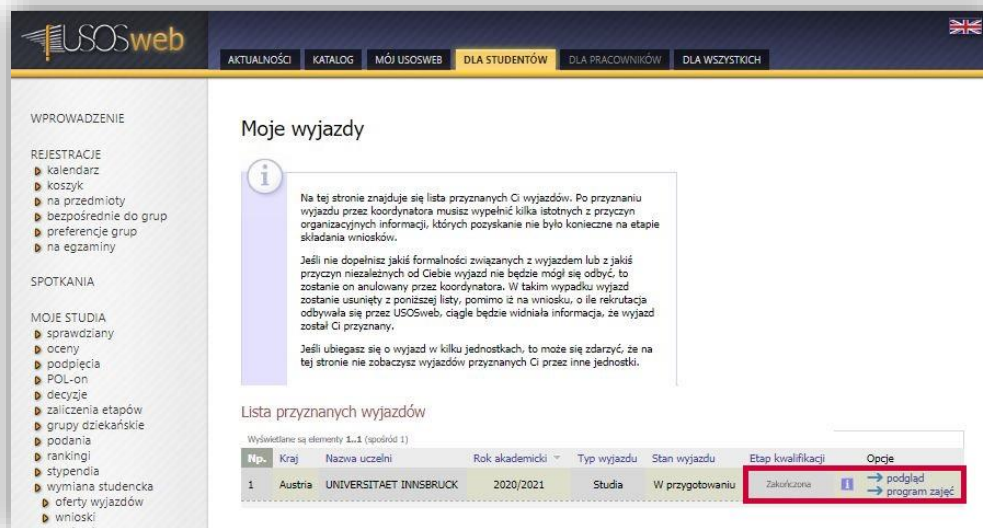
USOSweb

AKTUALNOŚCI | KATALOG | MÓJ USOSWEB | DLA STUDENTÓW | DLA PRACOWNIKÓW | DLA WSZYSTKICH

WPROWADZENIE

REJESTRACJE
kalendarz
koszyk
na przedmioty
bezpośrednie do grup
preferencje grup
na egzaminy

SPOTKANIA

MOJE STUDIA
sprawdziany
oceny
podpięcia
POL-on
decyzje
zaliczenia etapów
grupy dziekańskie
podania
rankingi
stypendia
wymiana studencka
oferty wyjazdów
wnioski

Moje wyjazdy

Na tej stronie znajduje się lista przyznanych Ci wyjazdów. Po przyznaniu wyjazdu przez koordynatora musisz wypełnić kilka istotnych z przyczyn organizacyjnych informacji, których pozyskanie nie było konieczne na etapie składania wniosków.

Jeśli nie dopełnisz jakiś formalności związanych z wyjazdem lub z jakiś przyczyn niezależnych od Ciebie wyjazd nie będzie mógł się odbyć, to zostanie on anulowany przez koordynatora. W takim wypadku wyjazd zostanie usunięty z poniższej listy, pomimo iż na wniosku, o ile rekrutacja odbywała się przez USOSweb, ciągle będzie widniała informacja, że wyjazd został Ci przyznany.

Jeśli ubiegasz się o wyjazd w kilku jednostkach, to może się zdarzyć, że na tej stronie nie zobaczysz wyjazdów przyznanych Ci przez inne jednostki.

Lista przyznanych wyjazdów

Wyświetlane są elementy 1..1 (spośród 1)

| Np. | Kraj | Nazwa uczelni | Rok akademicki | Typ wyjazdu | Stan wyjazdu | Etap kwalifikacji | | Opcje |
|---|---|---|---|---|---|---|---|---|
| 1 | Austria | UNIVERSITAET INNSBRUCK | 2020/2021 | Studia | W przygotowaniu | Zakończona | i | → podgląd → program zajęć |